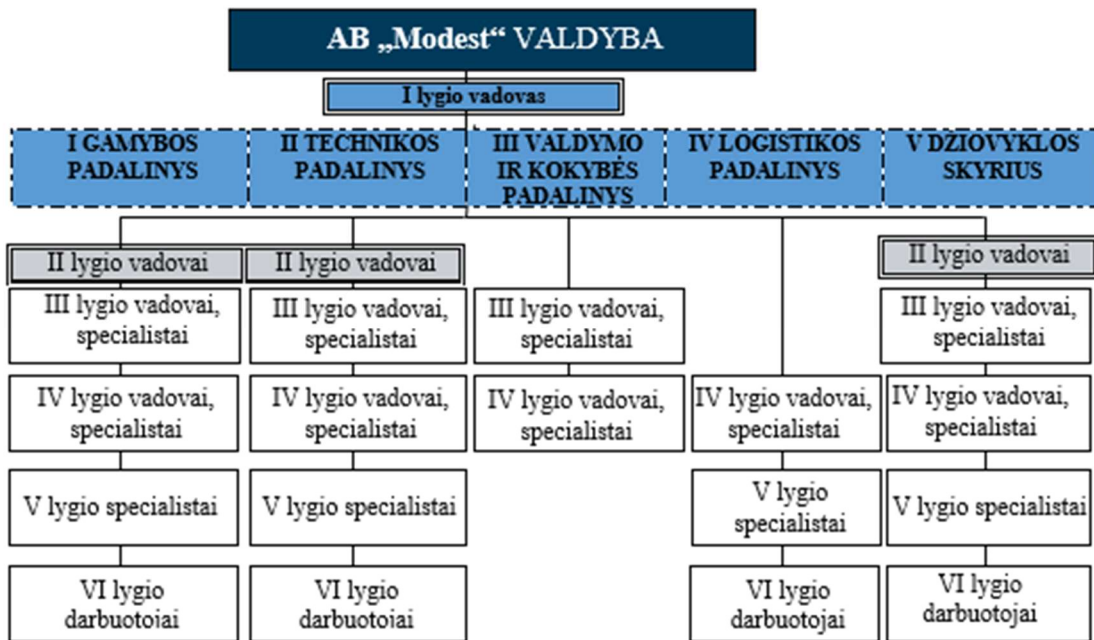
AB „Modest“ VALDYBA

I lygio vadovas

I GAMYBOS PADALINYS

II TECHNIKOS PADALINYS

III VALDYMO IR KOKYBĖS PADALINYS

IV LOGISTIKOS PADALINYS

V DZIOVYKLOS SKYRIUS

II lygio vadovai

III lygio vadovai, specialistai

IV lygio vadovai, specialistai

V lygio specialistai

VI lygio darbuotoiai

II lygio vadovai

III lygio vadovai, specialistai

IV lygio vadovai, specialistai

V lygio specialistai

VI lygio darbuotoiai

III lygio vadovai, specialistai

IV lygio vadovai, specialistai

IV lygio vadovai, specialistai

V lygio specialistai

VI lygio darbuotojai

II lygio vadovai

III lygio vadovai, specialistai

IV lygio vadovai, specialistai

V lygio specialistai

VI lygio darbuotojai